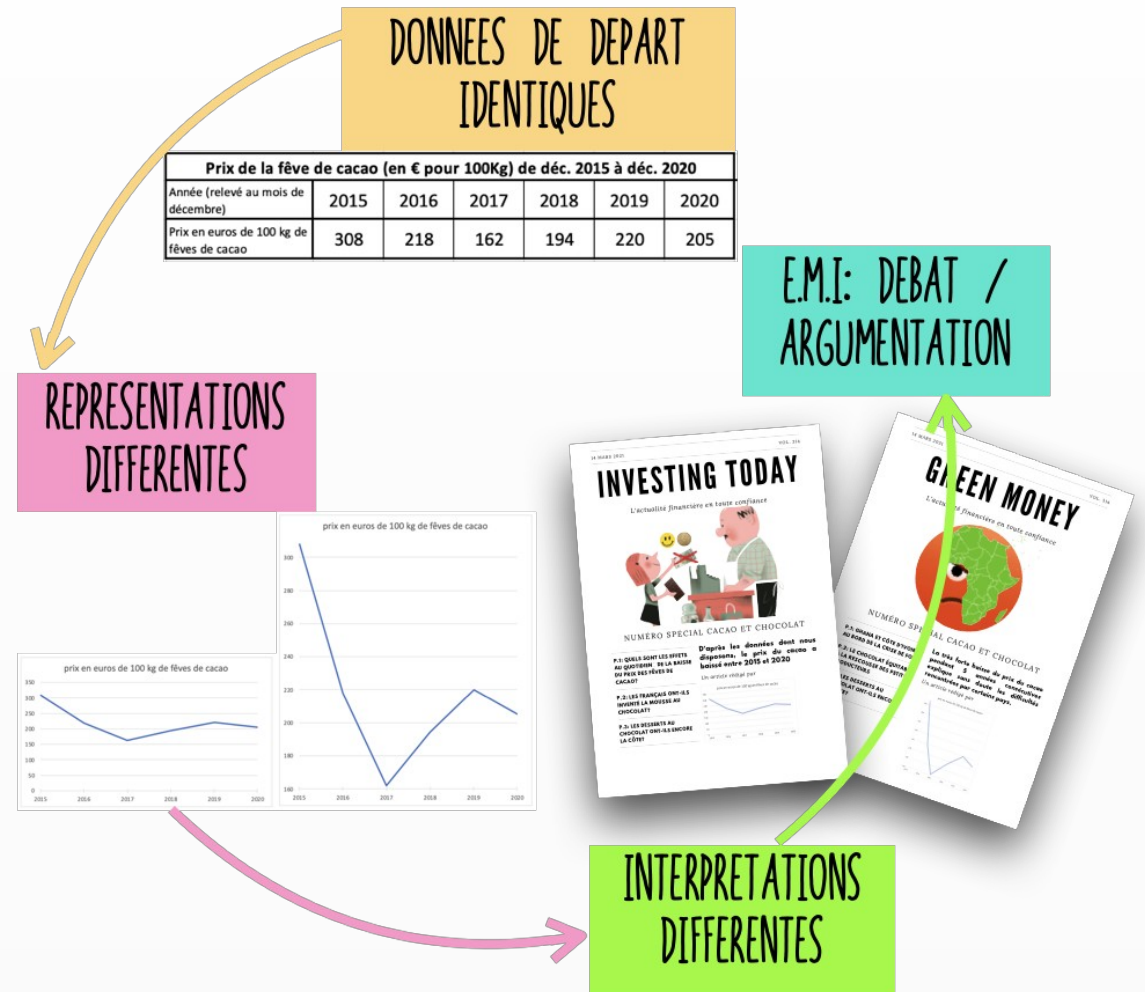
DONNEES DE DEPART IDENTIQUES

| Prix de la fêve de cacao (en € pour 100Kg) de déc. 2015 à déc. 2020 | | | | | | |
|---|---|---|---|---|---|---|
| Année (relevé au mois de décembre) | 2015 | 2016 | 2017 | 2018 | 2019 | 2020 |
| Prix en euros de 100 kg de fêves de cacao | 308 | 218 | 162 | 194 | 220 | 205 |

E.M.I: DEBAT / ARGUMENTATION

REPRESENTATIONS DIFFERENTES

prix en euros de 100 kg de fêves de cacao

300
280
260
240
220
200
180
160
2015 2016 2017 2018 2019 2020

prix en euros de 100 kg de fêves de cacao

350
300
250
200
150
100
50
0
2015 2016 2017 2018 2019 2020

14 MARS 2021 VOL. 316

INVESTING TODAY

L'actualité financière en toute confiance

NUMÉRO SPECIAL CACAO ET CHOCOLAT

P.1: QUELS SONT LES EFFETS AU QUOTIDIEN DE LA BAISSE DU PRIX DES FÈVES DE CACAO?

P.2: LES FRANÇAIS ONT-ILS INVENTÉ LA MOUSSE AU CHOCOLAT?

P.3: LES DESSERTS AU CHOCOLAT ONT-ILS ENCORE LA CÔTE?

D'après les données dont nous disposons, le prix du cacao a baissé entre 2015 et 2020

Un article rédigé par

14 MARS 2021 VOL. 316

GREEN MONEY

L'actualité financière en toute confiance

NUMÉRO SPECIAL CACAO ET CHOCOLAT

P.1: GHANA ET CÔTE D'IVOIRE AU BORD DE LA CRISE DE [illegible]

P.2: LE CHOCOLAT ÉQUITABLE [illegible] LA RESCOUSSE DES PETITS PRODUCTEURS?

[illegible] LES DESSERTS AU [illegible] OLAT ONT-ILS ENCO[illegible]

La très forte baisse du prix du cacao pendant 2 années consécutives explique sans doute les difficultés rencontrées par certains pays.

Un article rédigé par

INTERPRETATIONS DIFFERENTES